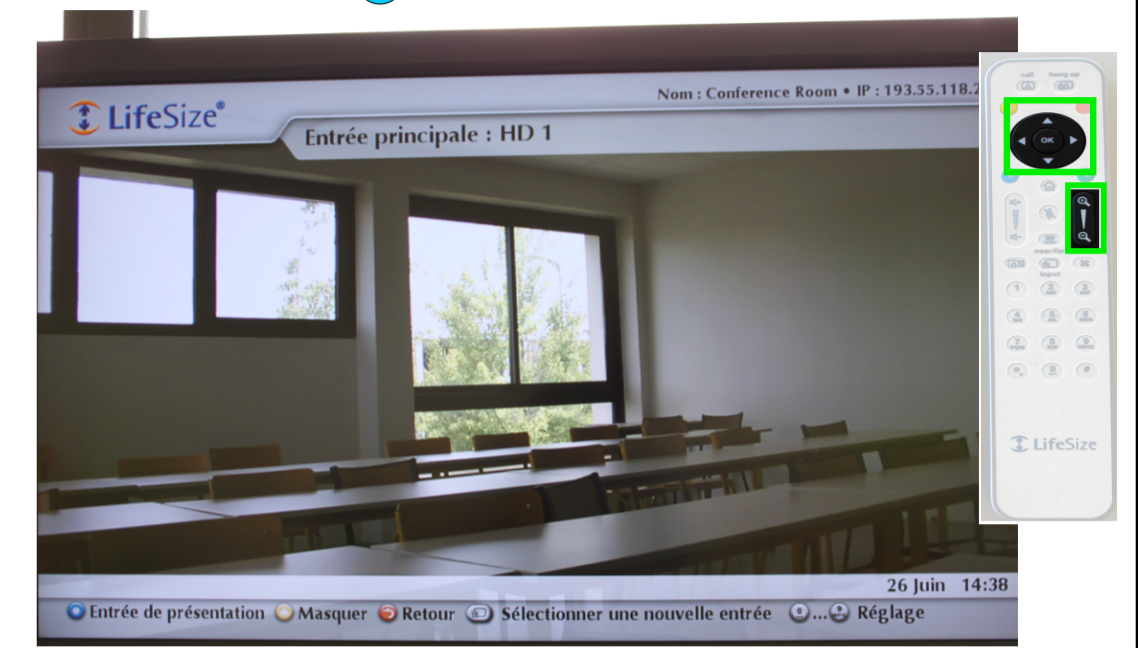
LifeSize®

Nom : Conference Room • IP : 193.55.118.2

Entrée principale : HD 1

26 Juin 14:38

Entrée de présentation Masquer Retour Sélectionner une nouvelle entrée ... Réglage

call hang up

OK

near/far

input

LifeSize